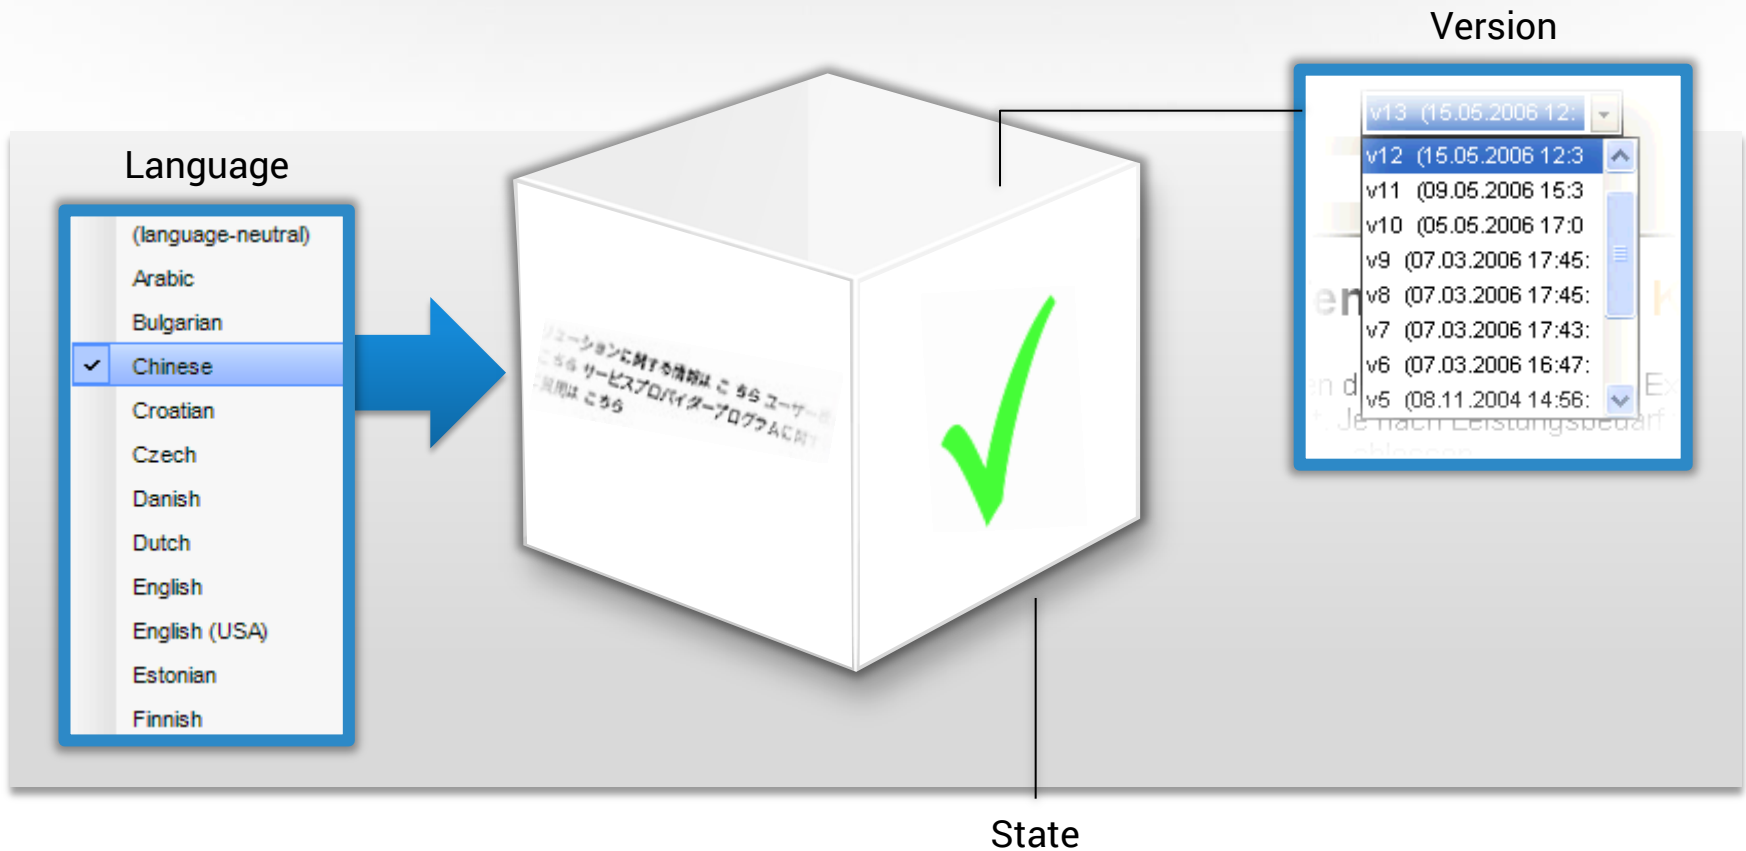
Language

(language-neutral)
Arabic
Bulgarian
Chinese
Croatian
Czech
Danish
Dutch
English
English (USA)
Estonian
Finnish

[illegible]ーションに関する情報は こちら ユーザー
こちら サービスプロバイダープログラムに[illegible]
用は こちら

Version

v13 (15.05.2006 12:
v12 (15.05.2006 12:3
v11 (09.05.2006 15:3
v10 (05.05.2006 17:0
v9 (07.03.2006 17:45:
v8 (07.03.2006 17:45:
v7 (07.03.2006 17:43:
v6 (07.03.2006 16:47:
v5 (08.11.2004 14:56:

Je nach Leistungsbedarf

State